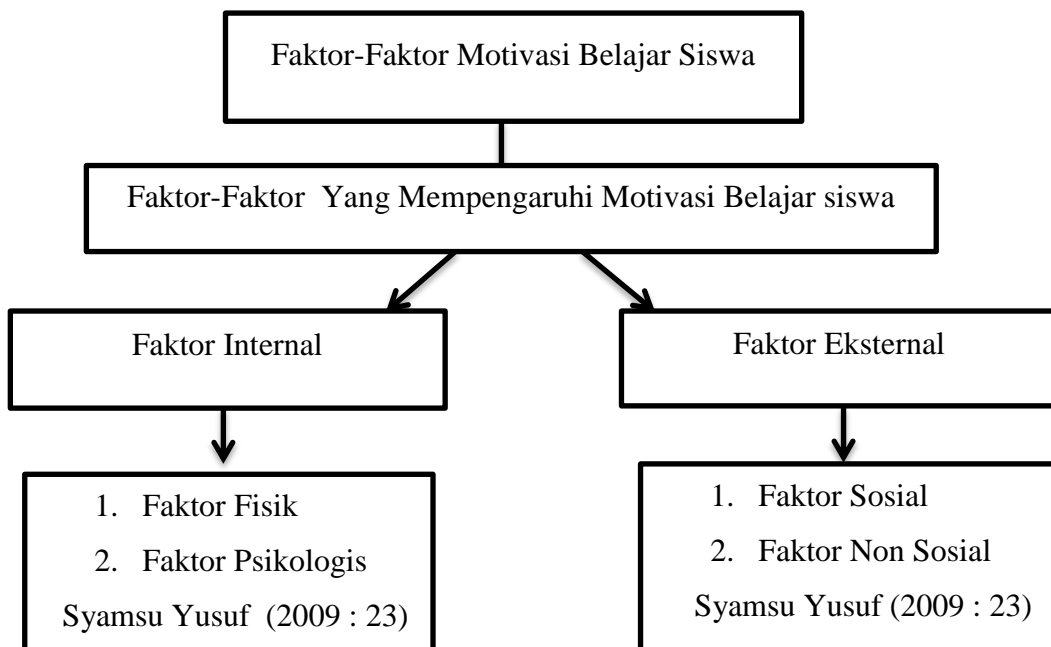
Faktor-Faktor Motivasi Belajar Siswa

Faktor-Faktor Yang Mempengaruhi Motivasi Belajar siswa

Faktor Internal

1. Faktor Fisik
2. Faktor Psikologis

Syamsu Yusuf (2009 : 23)

Faktor Eksternal

1. Faktor Sosial
2. Faktor Non Sosial

Syamsu Yusuf (2009 : 23)